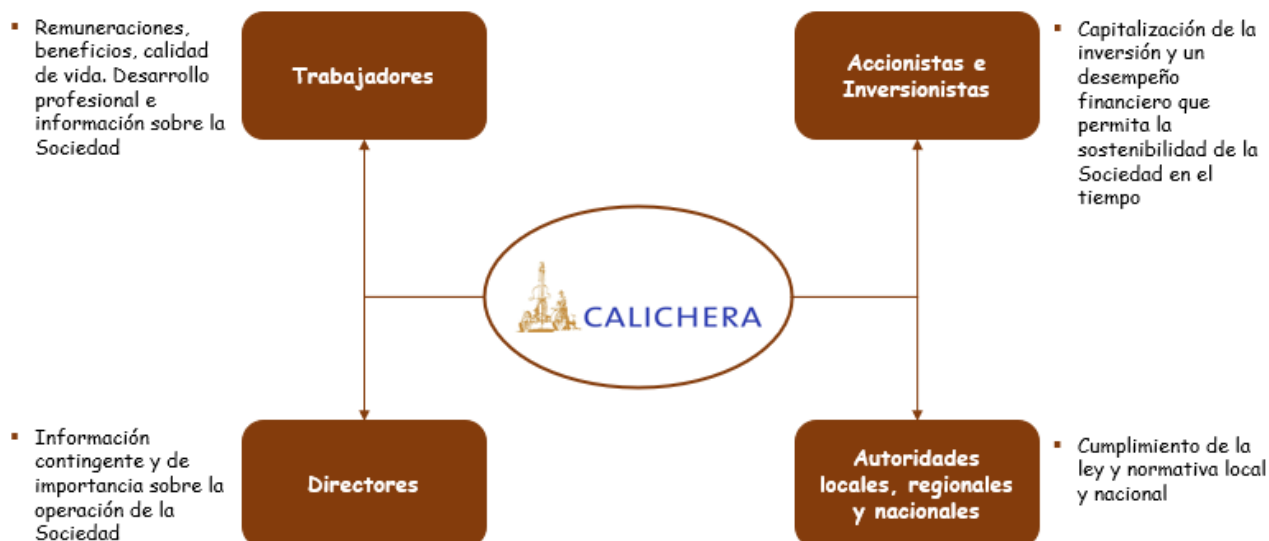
▪ Remuneraciones, beneficios, calidad de vida. Desarrollo profesional e información sobre la Sociedad

Trabajadores

Accionistas e Inversionistas

▪ Capitalización de la inversión y un desempeño financiero que permita la sostenibilidad de la Sociedad en el tiempo

CALICHERA

▪ Información contingente y de importancia sobre la operación de la Sociedad

Directores

Autoridades locales, regionales y nacionales

▪ Cumplimiento de la ley y normativa local y nacional